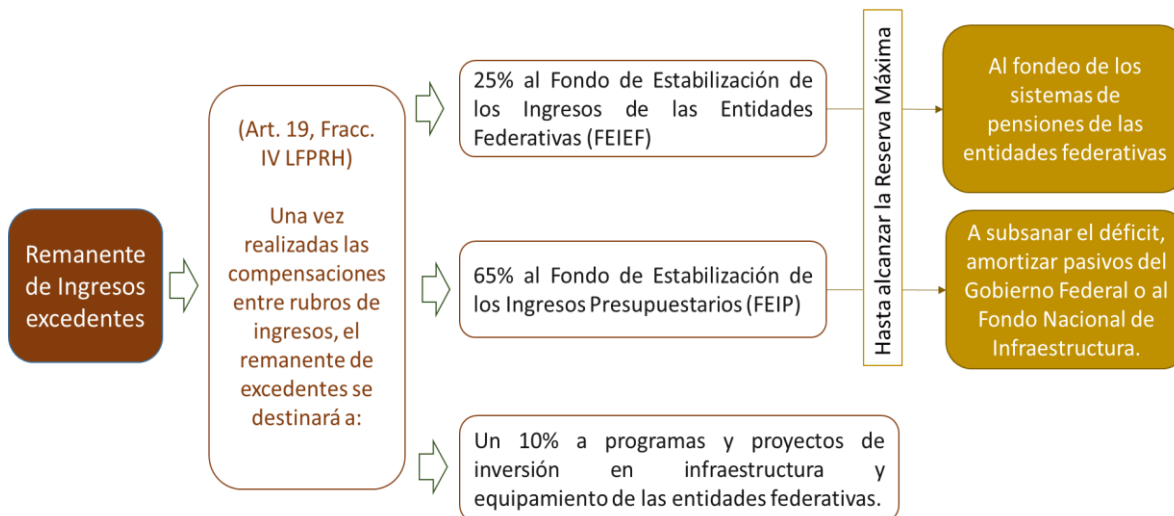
Remanente de Ingresos excedentes

(Art. 19, Fracc. IV LFPRH)

Una vez realizadas las compensaciones entre rubros de ingresos, el remanente de excedentes se destinará a:

25% al Fondo de Estabilización de los Ingresos de las Entidades Federativas (FEIEF)

65% al Fondo de Estabilización de los Ingresos Presupuestarios (FEIP)

Un 10% a programas y proyectos de inversión en infraestructura y equipamiento de las entidades federativas.

Hasta alcanzar la Reserva Máxima

Al fondeo de los sistemas de pensiones de las entidades federativas

A subsanar el déficit, amortizar pasivos del Gobierno Federal o al Fondo Nacional de Infraestructura.